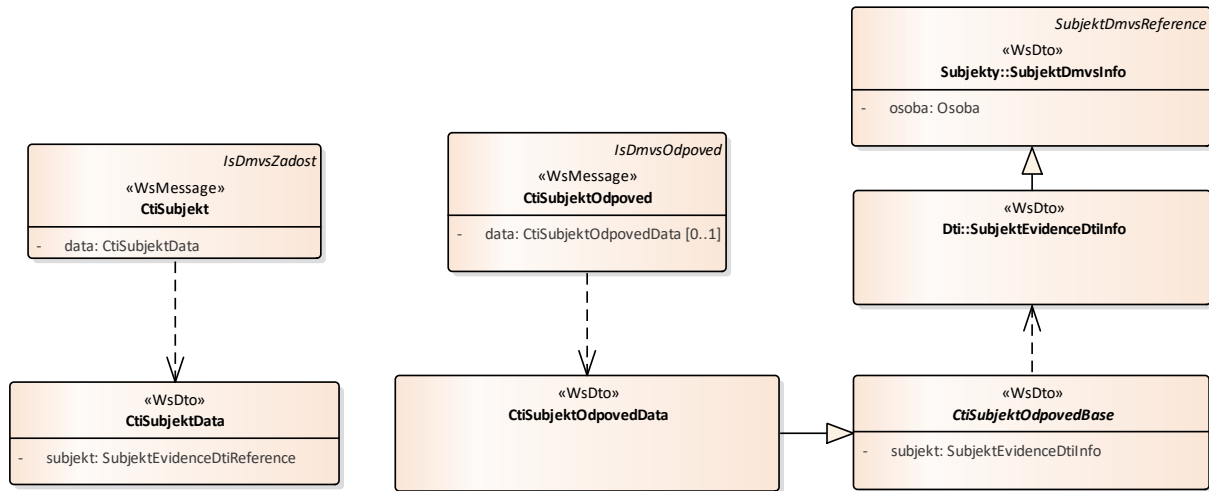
SubjektDmvsReference
«WsDto»
Subjekty::SubjektDmvsInfo

- osoba: Osoba

IsDmvsZadost
«WsMessage»
CtiSubjekt

- data: CtiSubjektData

IsDmvsOdpoved
«WsMessage»
CtiSubjektOdpoved

- data: CtiSubjektOdpovedData [0..1]

«WsDto»
Dti::SubjektEvidenceDtiInfo

«WsDto»
CtiSubjektData

- subjekt: SubjektEvidenceDtiReference

«WsDto»
CtiSubjektOdpovedData

«WsDto»
CtiSubjektOdpovedBase

- subjekt: SubjektEvidenceDtiInfo